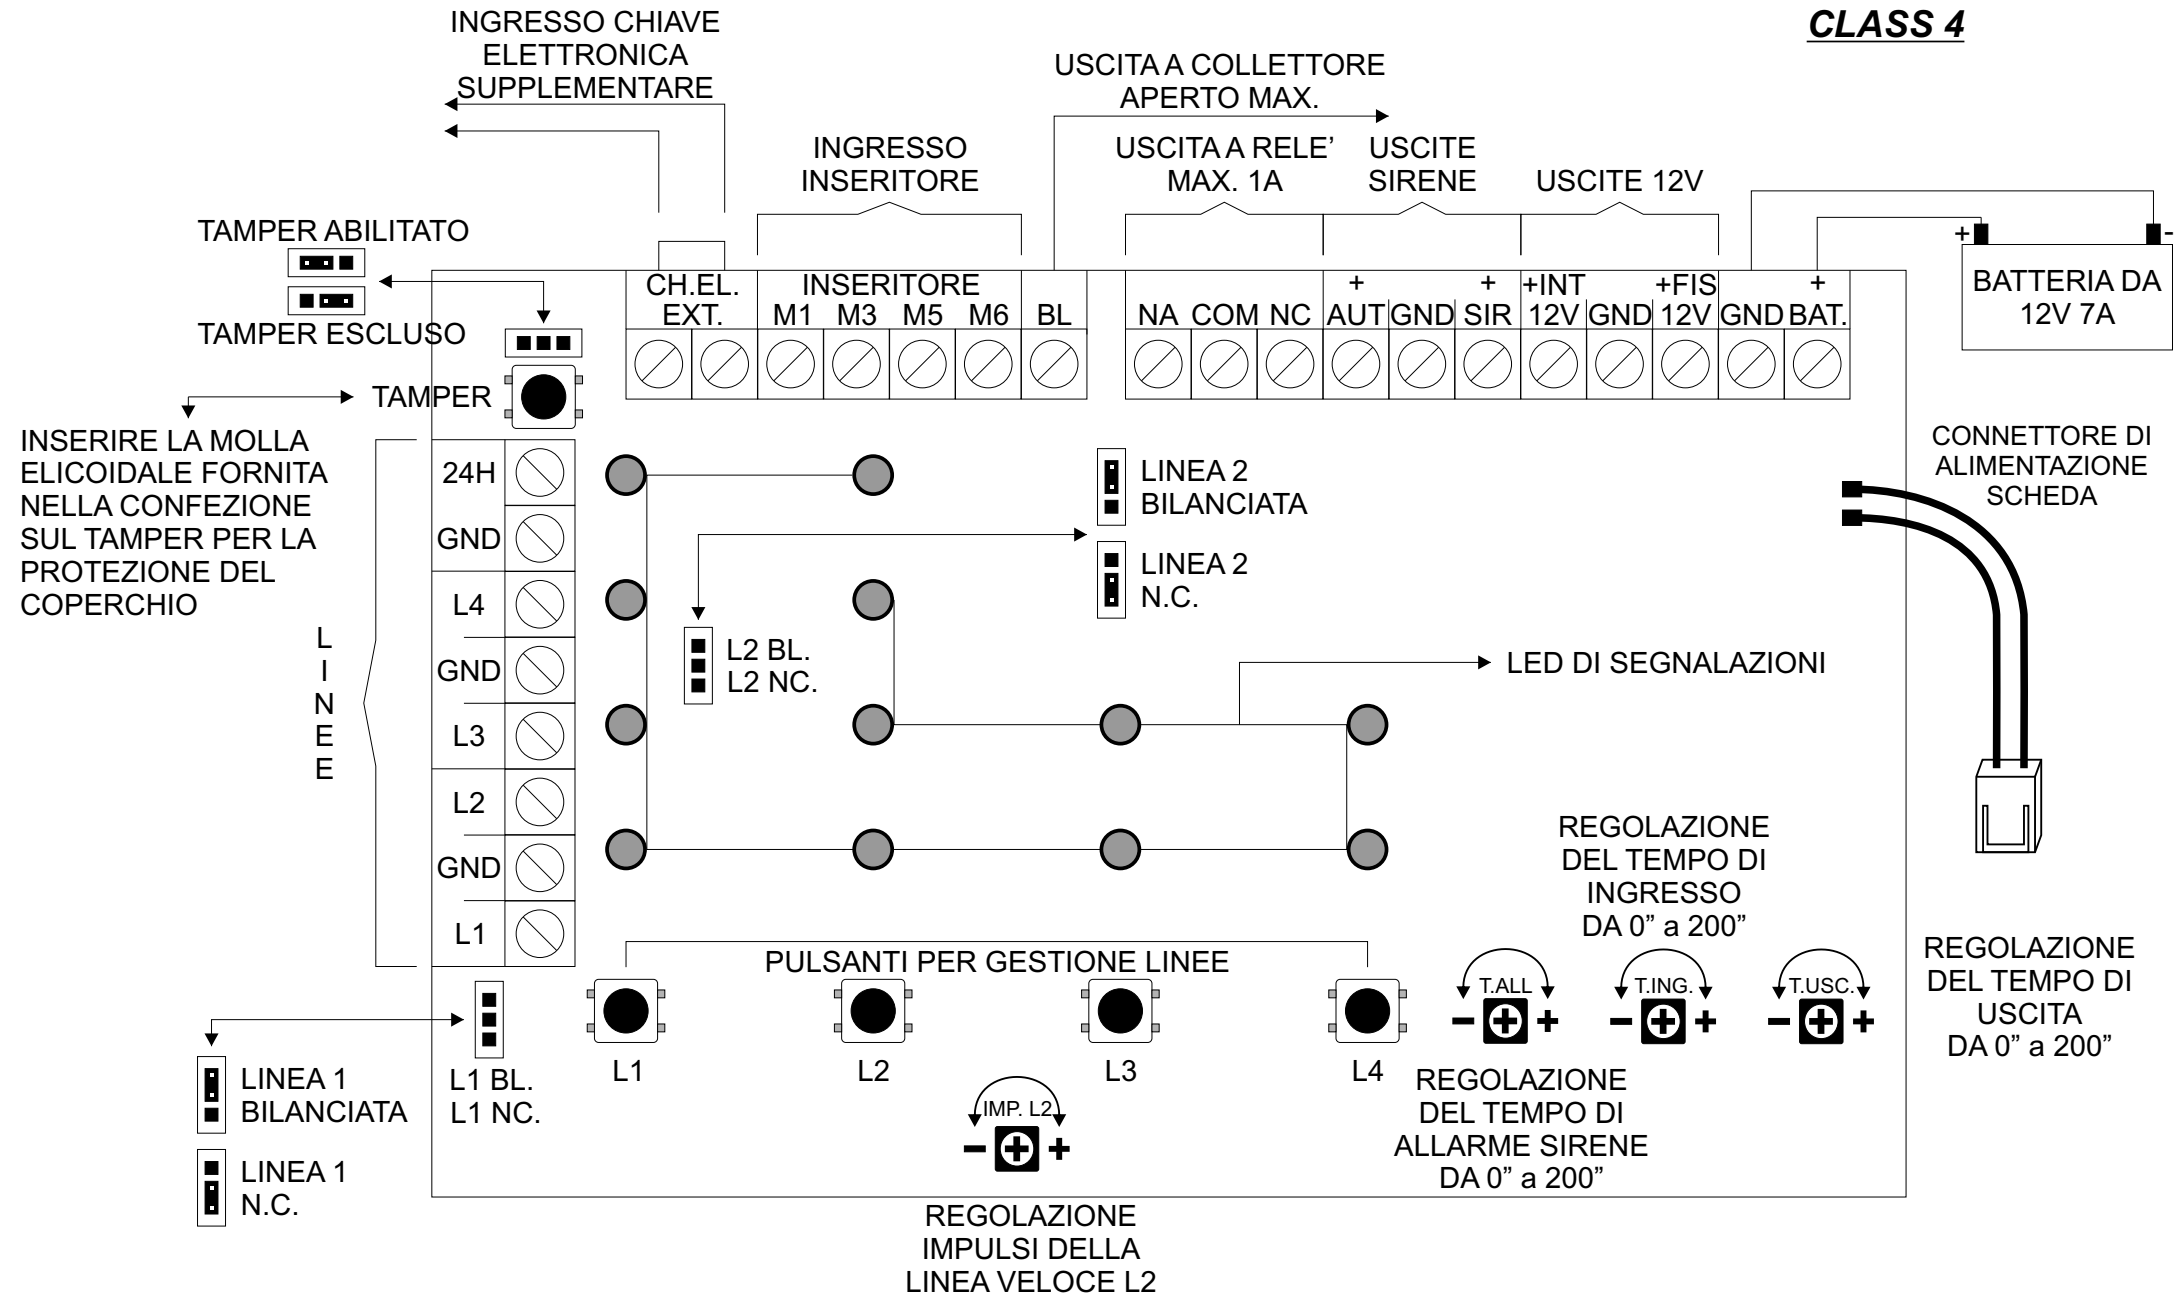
CLASS 4

INGRESSO CHIAVE ELETTRONICA SUPPLEMENTARE

USCITA A COLLETTORE APERTO MAX.

INGRESSO INSERITORE

USCITA A RELE' MAX. 1A

USCITE SIRENE

USCITE 12V

TAMPER ABILITATO

TAMPER ESCLUSO

CH.EL. EXT.

INSERITORE
M1 M3 M5 M6

BL

NA COM NC

+ AUT GND + SIR

+INT 12V GND +FIS 12V

GND + BAT.

+ -

BATTERIA DA 12V 7A

TAMPER

INSERIRE LA MOLLA ELICOIDALE FORNITA NELLA CONFEZIONE SUL TAMPER PER LA PROTEZIONE DEL COPERCHIO

CONNETTORE DI ALIMENTAZIONE SCHEDA

24H
GND
L4
GND
L3
L2
GND
L1

L I N E E

LINEA 2 BILANCIATA

LINEA 2 N.C.

L2 BL.
L2 NC.

LED DI SEGNALAZIONI

REGOLAZIONE DEL TEMPO DI INGRESSO DA 0” a 200”

REGOLAZIONE DEL TEMPO DI USCITA DA 0” a 200”

PULSANTI PER GESTIONE LINEE

T.ALL

T.ING.

T.USC.

L1 L2 L3 L4

LINEA 1 BILANCIATA

LINEA 1 N.C.

L1 BL.
L1 NC.

IMP. L2

REGOLAZIONE DEL TEMPO DI ALLARME SIRENE DA 0” a 200”

REGOLAZIONE IMPULSI DELLA LINEA VELOCE L2